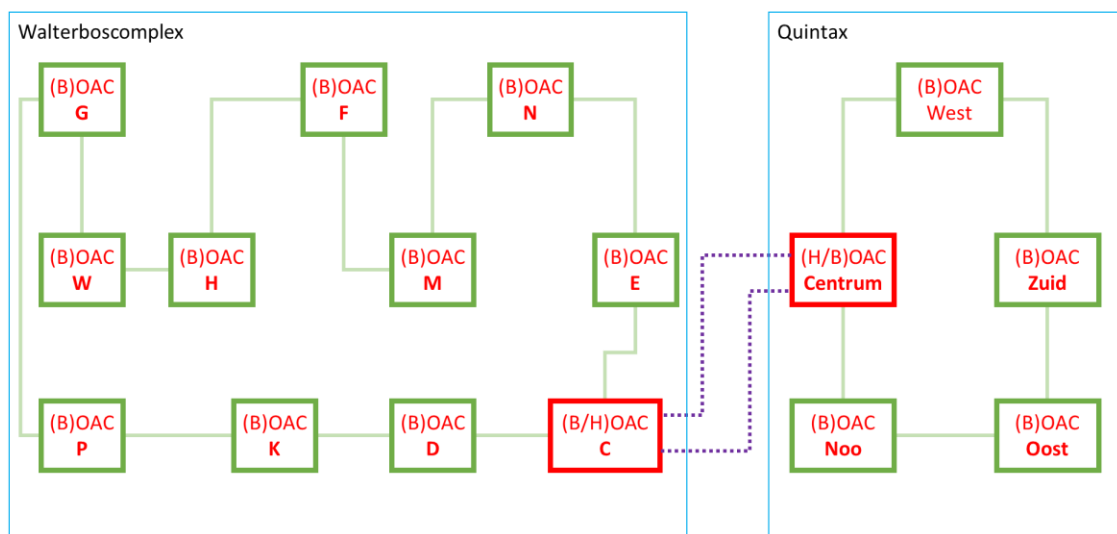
Walterboscomplex

(B)OAC
G

(B)OAC
F

(B)OAC
N

(B)OAC
W

(B)OAC
H

(B)OAC
M

(B)OAC
E

(B)OAC
P

(B)OAC
K

(B)OAC
D

(B/H)OAC
C

Quintax

(B)OAC
West

(H/B)OAC
Centrum

(B)OAC
Zuid

(B)OAC
Noo

(B)OAC
Oost